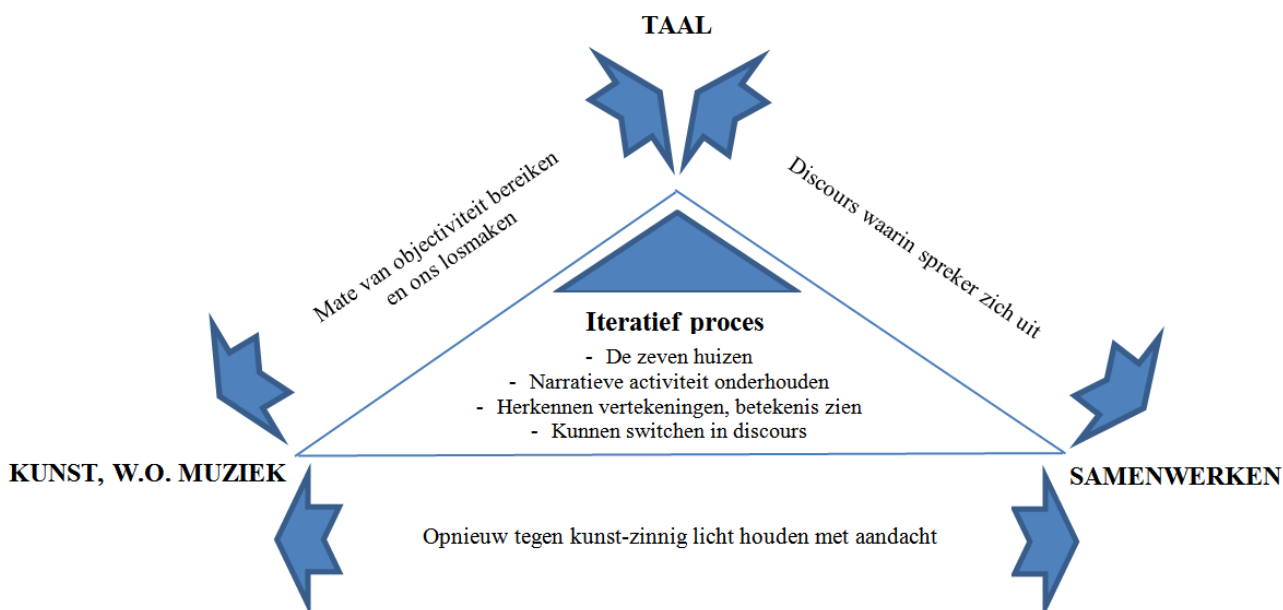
TAAL

Mate van objectiviteit bereiken en ons losmaken

Discours waarin spreker zich uit

Iteratief proces
- De zeven huizen
- Narratieve activiteit onderhouden
- Herkennen vertekeningen, betekenis zien
- Kunnen switchen in discours

KUNST, W.O. MUZIEK

SAMENWERKEN

Opnieuw tegen kunst-zinnig licht houden met aandacht